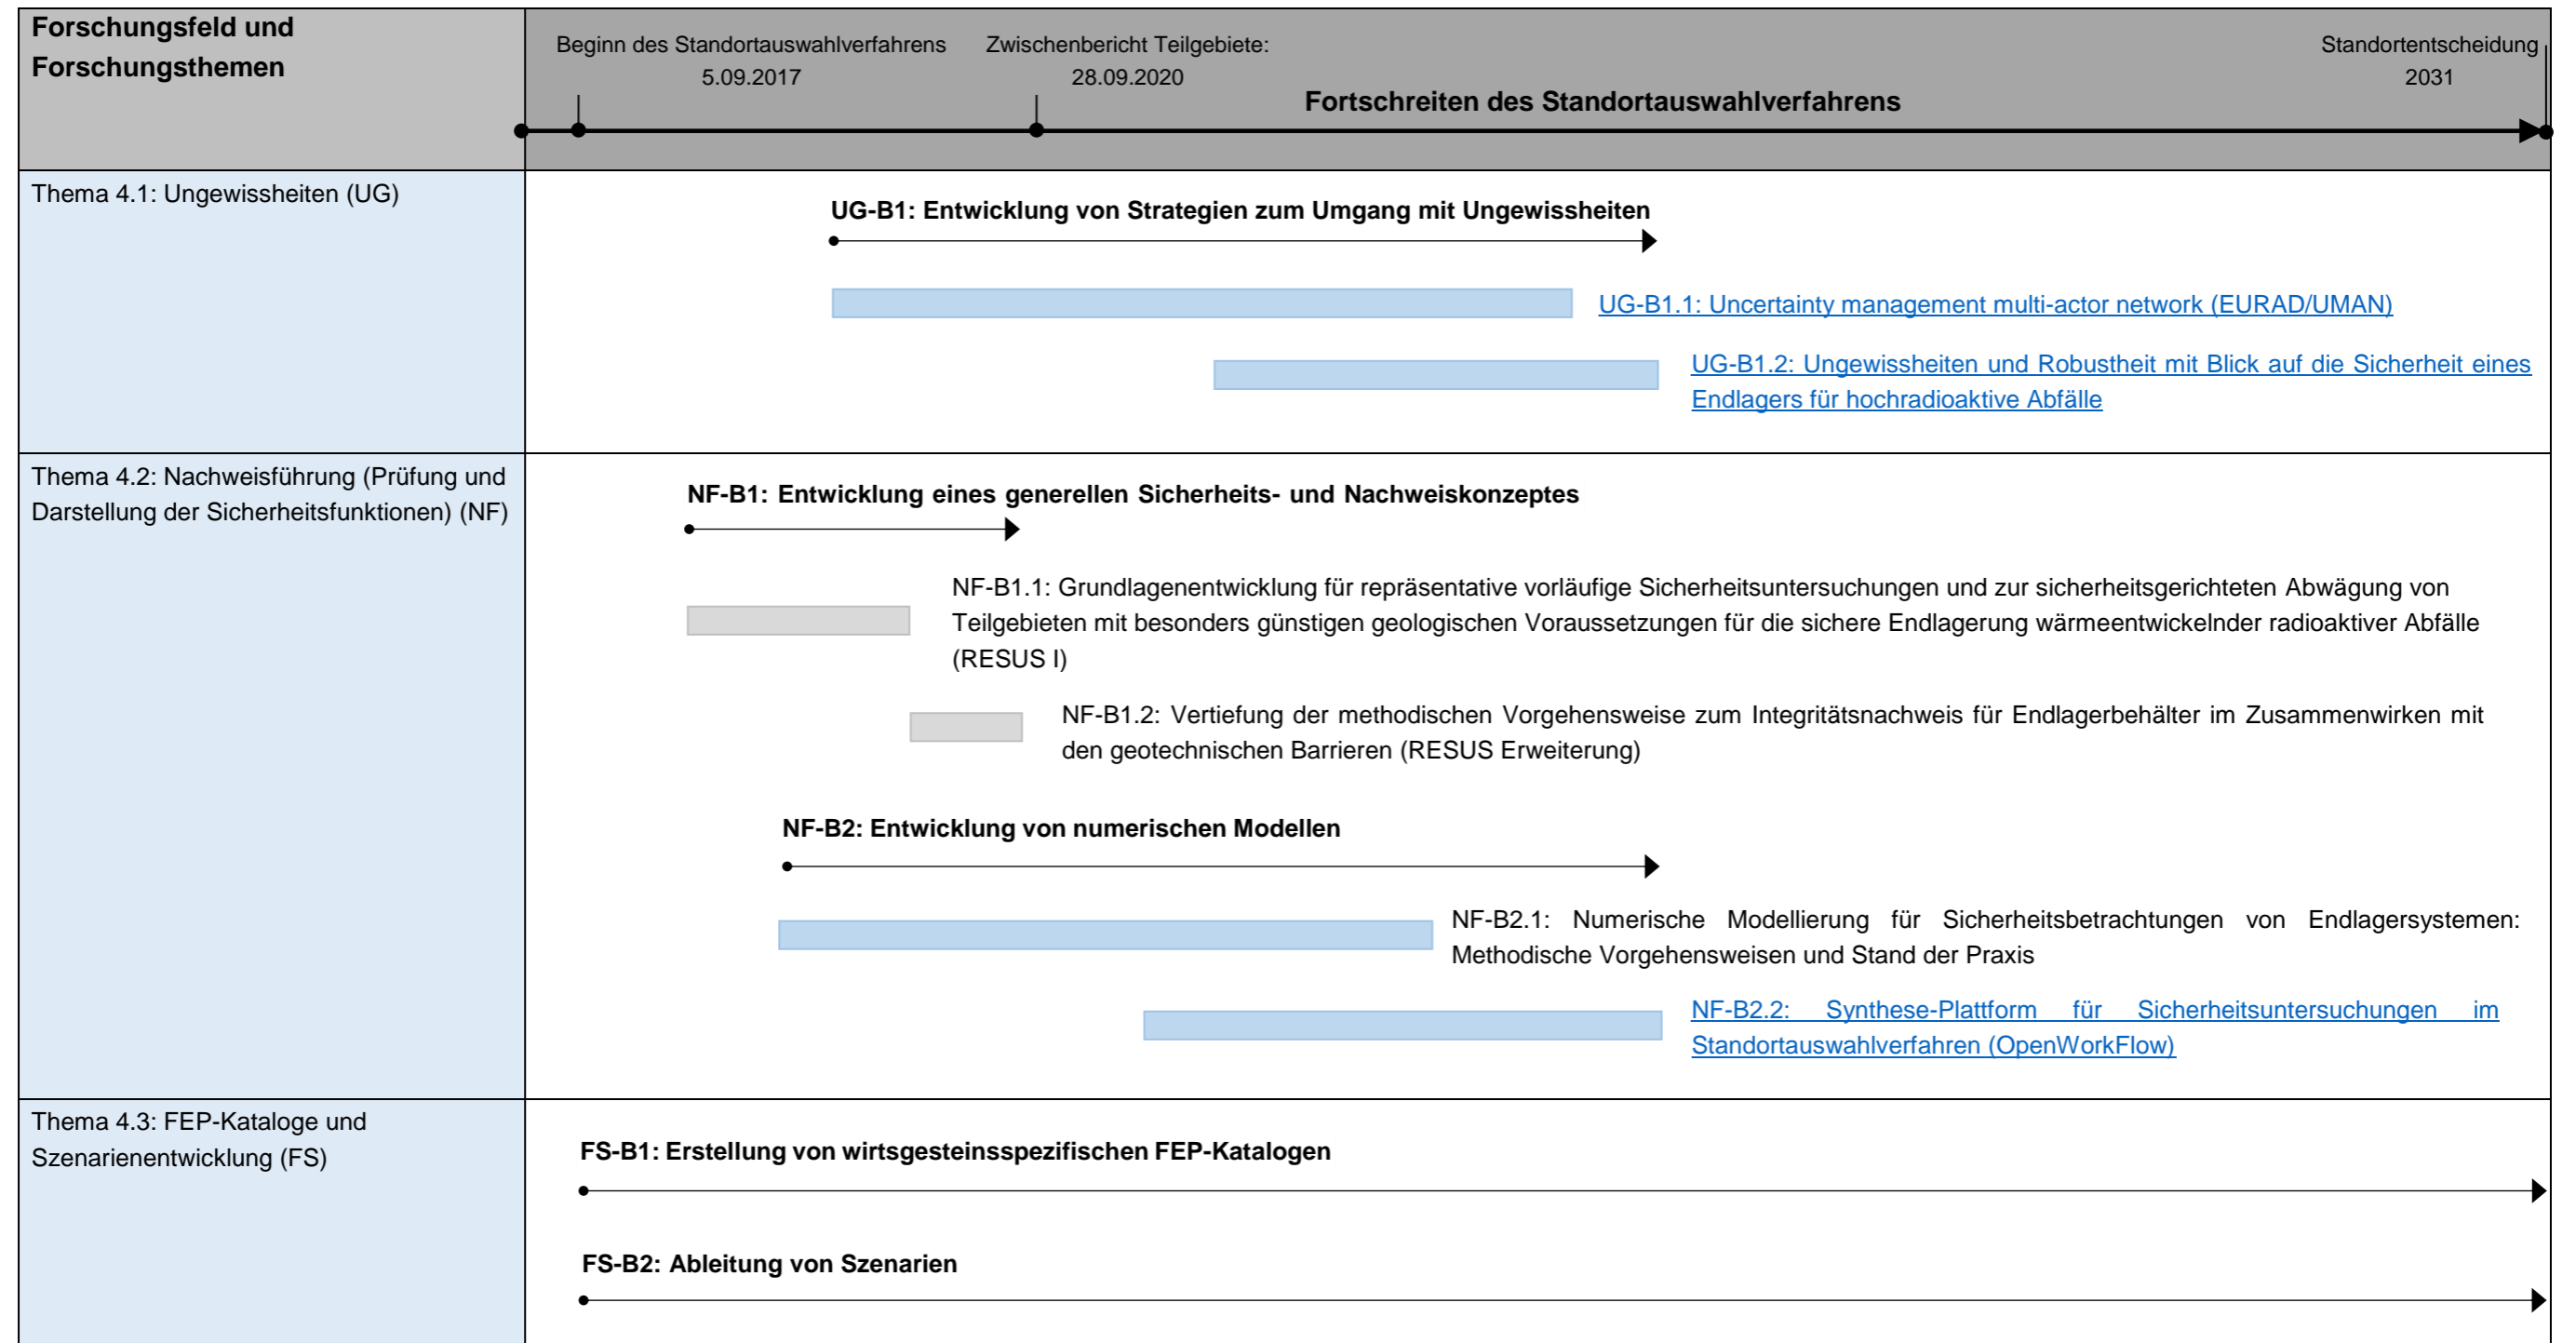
Forschungsfeld und Forschungsthemen

Beginn des Standortauswahlverfahrens 5.09.2017

Zwischenbericht Teilgebiete: 28.09.2020

Standortentscheidung 2031

Fortschreiten des Standortauswahlverfahrens

Thema 4.1: Ungewissheiten (UG)

UG-B1: Entwicklung von Strategien zum Umgang mit Ungewissheiten

UG-B1.1: Uncertainty management multi-actor network (EURAD/UMAN)

UG-B1.2: Ungewissheiten und Robustheit mit Blick auf die Sicherheit eines Endlagers für hochradioaktive Abfälle

Thema 4.2: Nachweisführung (Prüfung und Darstellung der Sicherheitsfunktionen) (NF)

NF-B1: Entwicklung eines generellen Sicherheits- und Nachweiskonzeptes

NF-B1.1: Grundlagenentwicklung für repräsentative vorläufige Sicherheitsuntersuchungen und zur sicherheitsgerichteten Abwägung von Teilgebieten mit besonders günstigen geologischen Voraussetzungen für die sichere Endlagerung wärmeentwickelnder radioaktiver Abfälle (RESUS I)

NF-B1.2: Vertiefung der methodischen Vorgehensweise zum Integritätsnachweis für Endlagerbehälter im Zusammenwirken mit den geotechnischen Barrieren (RESUS Erweiterung)

NF-B2: Entwicklung von numerischen Modellen

NF-B2.1: Numerische Modellierung für Sicherheitsbetrachtungen von Endlagersystemen: Methodische Vorgehensweisen und Stand der Praxis

NF-B2.2: Synthese-Plattform für Sicherheitsuntersuchungen im Standortauswahlverfahren (OpenWorkFlow)

Thema 4.3: FEP-Kataloge und Szenarienentwicklung (FS)

FS-B1: Erstellung von wirtsgesteinsspezifischen FEP-Katalogen

FS-B2: Ableitung von Szenarien